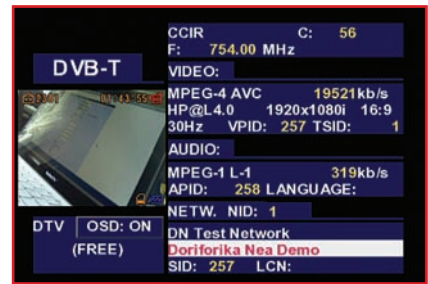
DVB-T

CCIR C: 56
F: 754.00 MHz

VIDEO:
MPEG-4 AVC 19521kb/s
HP@L4.0 1920x1080i 16:9
30Hz VPID: 257 TSID: 1

AUDIO:
MPEG-1 L-1 319kb/s
APID: 258 LANGUAGE:

NETW. NID: 1
DN Test Network
Doriforika Nea Demo
SID: 257 LCN:

DTV OSD: ON
(FREE)